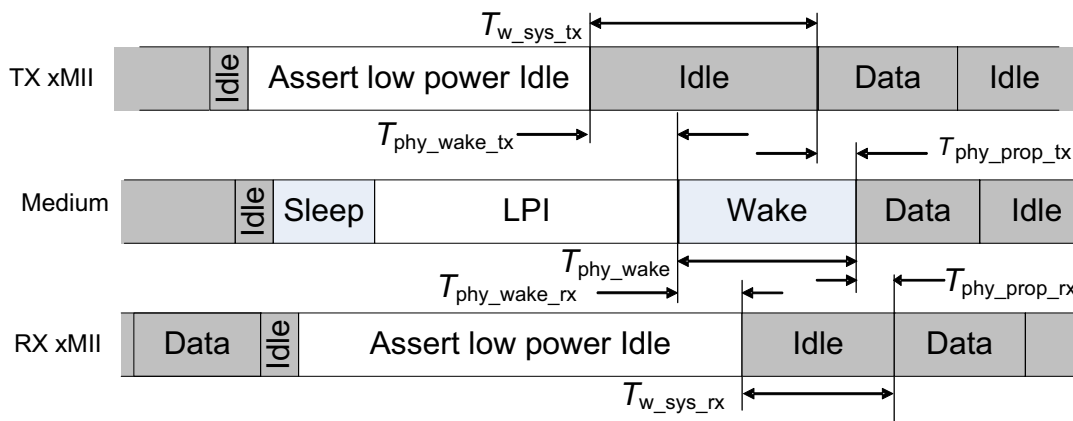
$T_{w\_sys\_tx}$

TX xMII

Idle

Assert low power Idle

Idle

Data

Idle

$T_{phy\_wake\_tx}$

$T_{phy\_prop\_tx}$

Medium

Idle

Sleep

LPI

Wake

Data

Idle

$T_{phy\_wake}$

$T_{phy\_wake\_rx}$

$T_{phy\_prop\_rx}$

RX xMII

Data

Idle

Assert low power Idle

Idle

Data

$T_{w\_sys\_rx}$